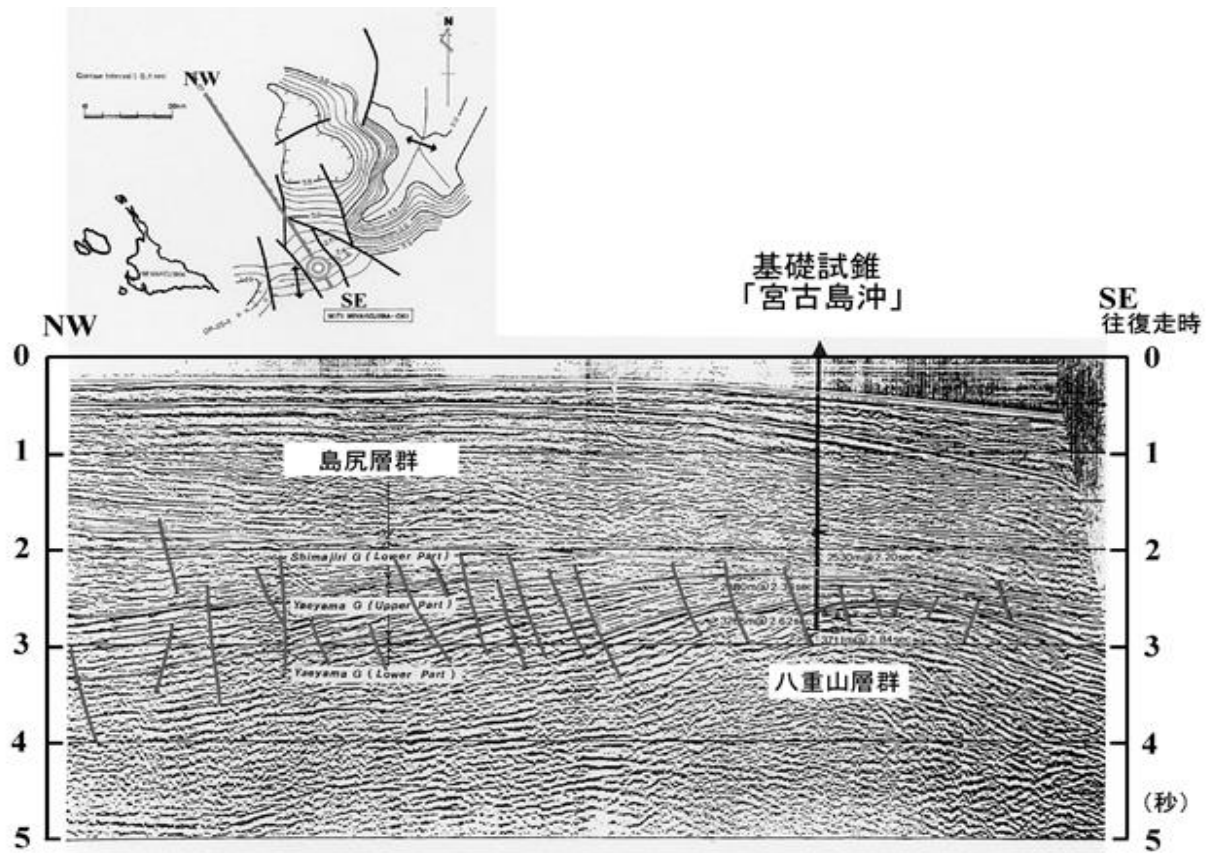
Contour Interval 0.1 sec
NW
N
SE
MIYAKOJIMA
MIYAKOJIMA-OKI

基礎試錐
「宮古島沖」

NW
SE
往復走時

0
1
2
3
4
5

0
1
2
3
4
(秒)
5

島尻層群
Shimajiri G (Lower Part)
Yaeyama G (Upper Part)
Yaeyama G (Lower Part)
八重山層群